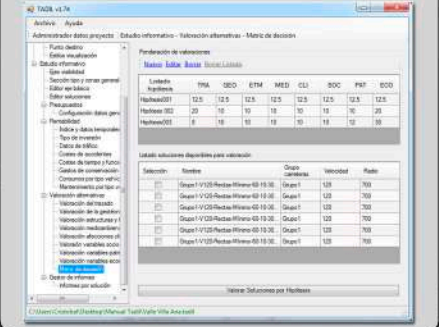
TASB v1.74

Archivo Ayuda

Administrador datos proyecto Estudio informativo - Valoración alternativas - Matriz de decisión

Punto destino
Estilos visualización
Estudio informativo
Ejes viabilidad
Sección tipo y zonas general
Editor eje básico
Editor soluciones
Presupuestos
Configuración datos gen
Rentabilidad
Índice y datos temporales
Tipo de inversión
Datos de tráfico
Costes de accidentes
Costes de tiempo y funcio
Gastos de conservación
Consumos por tipo vehíc
Mantenimiento por tipo
Valoración alternativas
Valoración del trazado
Valoración de la geotecn
Valoración estructural y f
Valoración medioambien
Valoración afecciones ca
Valoración variables socio
Valoración variables patri
Valoración variables eco
Matriz de decisión
Gestor de informes
Informes por solución

Ponderación de valoraciones

Nuevo Editar Borrar Borrar Listado

| Listado hipótesis | TRA | GEO | ETM | MED | CLI | SOC | PAT | ECO |
|---|---|---|---|---|---|---|---|---|
| Hipótesis001 | 12.5 | 12.5 | 12.5 | 12.5 | 12.5 | 12.5 | 12.5 | 12.5 |
| Hipótesis002 | 20 | 10 | 10 | 10 | 10 | 10 | 10 | 20 |
| Hipótesis003 | 10 | 10 | 10 | 10 | 10 | 10 | 10 | 10 |

Listado soluciones disponibles para valoración

| Selección | Nombre | Grupo carretera | Velocidad | Radio |
|---|---|---|---|---|
| | Grupo1-V120-Rectas-Mínimo-60-10-30... | Grupo1 | 120 | 700 |
| | Grupo1-V120-Rectas-Mínimo-60-10-30... | Grupo1 | 120 | 700 |
| | Grupo1-V120-Rectas-Mínimo-60-10-30... | Grupo1 | 120 | 700 |
| | Grupo1-V120-Rectas-Mínimo-60-10-30... | Grupo1 | 120 | 700 |
| | Grupo1-V120-Rectas-Mínimo-60-10-30... | Grupo1 | 120 | 700 |
| | Grupo1-V120-Rectas-Mínimo-60-10-30... | Grupo1 | 120 | 700 |

Valorar Soluciones por Hipótesis

C:\Users\Cristobal\Desktop\Manual Tasb\Valle Villa Anadaelli